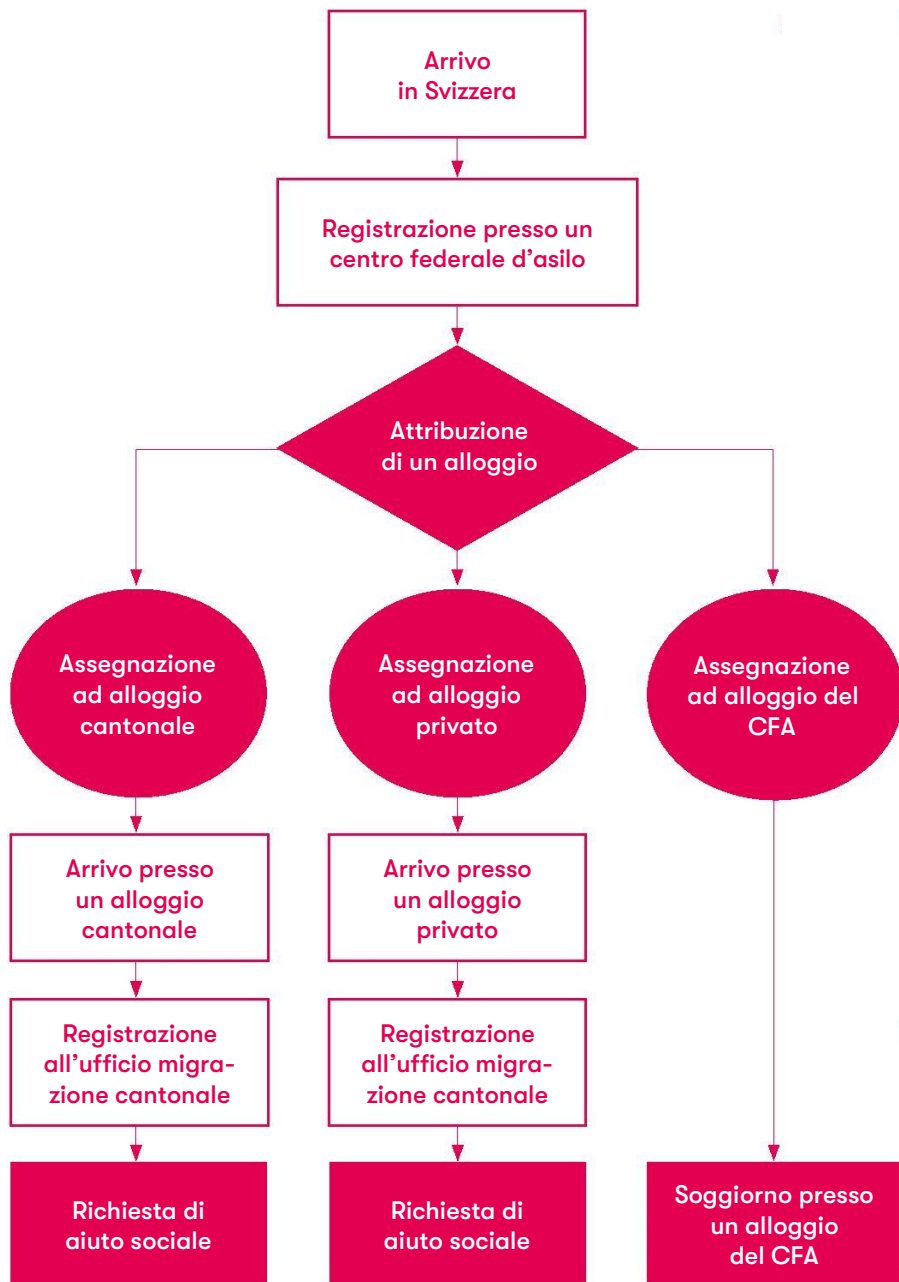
Arrivo in Svizzera

Registrazione presso un centro federale d’asilo

Attribuzione di un alloggio

Assegnazione ad alloggio cantonale

Arrivo presso un alloggio cantonale

Registrazione all’ufficio migrazione cantonale

Richiesta di aiuto sociale

Assegnazione ad alloggio privato

Arrivo presso un alloggio privato

Registrazione all’ufficio migrazione cantonale

Richiesta di aiuto sociale

Assegnazione ad alloggio del CFA

Soggiorno presso un alloggio del CFA